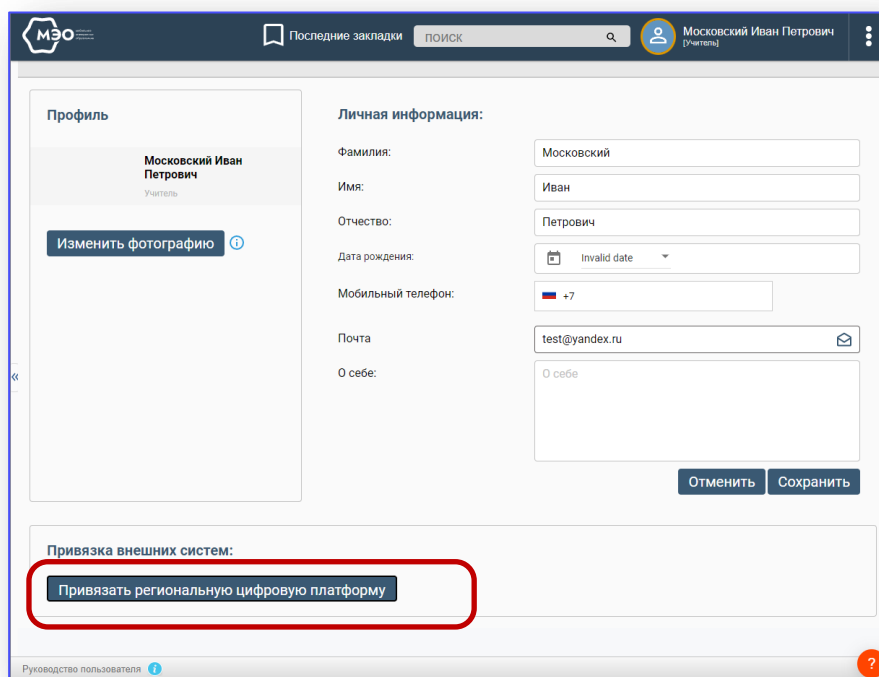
МЭО

Последние закладки

ПОИСК

Московский Иван Петрович
[Учитель]

Профиль

Московский Иван Петрович
Учитель

Изменить фотографию

Личная информация:

Фамилия: Московский

Имя: Иван

Отчество: Петрович

Дата рождения: Invalid date

Мобильный телефон: +7

Почта test@yandex.ru

О себе: О себе

Отменить Сохранить

«

Привязка внешних систем:

Привязать региональную цифровую платформу

Руководство пользователя

?